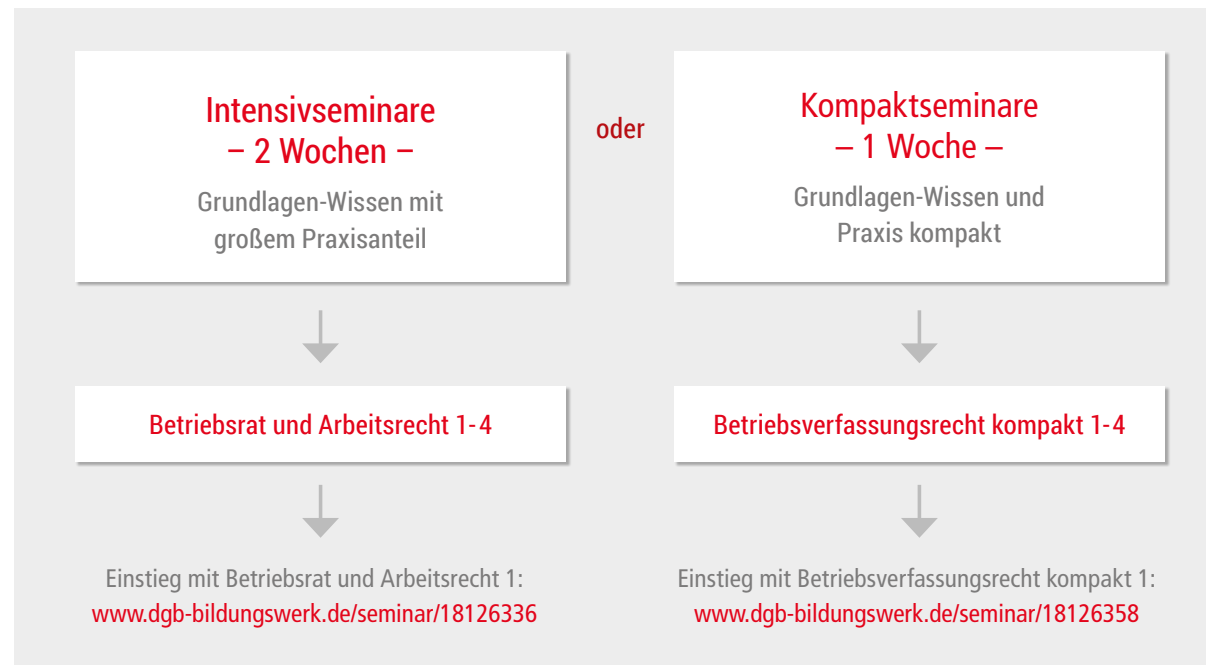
Intensivseminare
– 2 Wochen –

Grundlagen-Wissen mit großem Praxisanteil

oder

Kompaktseminare
– 1 Woche –

Grundlagen-Wissen und Praxis kompakt

Betriebsrat und Arbeitsrecht 1-4

Betriebsverfassungsrecht kompakt 1-4

Einstieg mit Betriebsrat und Arbeitsrecht 1:
www.dgb-bildungswerk.de/seminar/18126336

Einstieg mit Betriebsverfassungsrecht kompakt 1:
www.dgb-bildungswerk.de/seminar/18126358